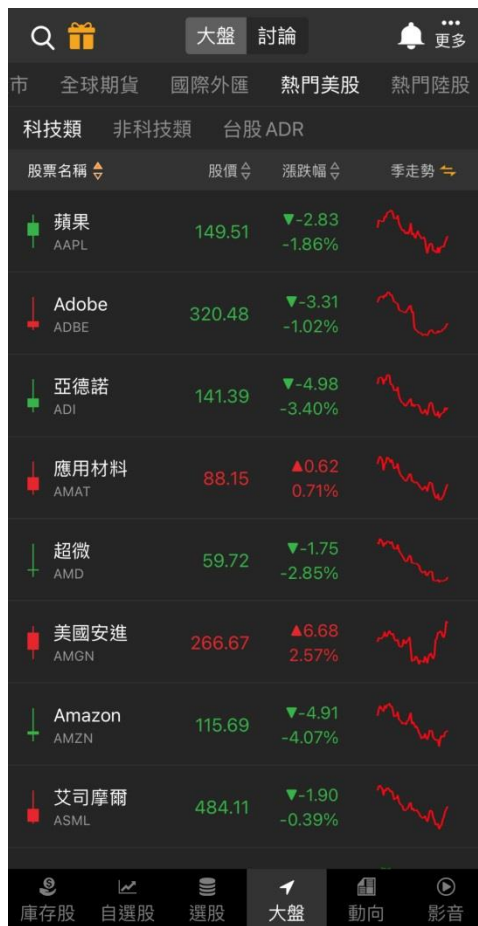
大盤 討論

更多

市 全球期貨 國際外匯 熱門美股 熱門陸股

科技類 非科技類 台股 ADR

| 股票名稱 | 股價 | 漲跌幅 | 季走勢 |
|---|---|---|---|
| 蘋果 AAPL | 149.51 | ▼-2.83 -1.86% | |
| Adobe ADBE | 320.48 | ▼-3.31 -1.02% | |
| 亞德諾 ADI | 141.39 | ▼-4.98 -3.40% | |
| 應用材料 AMAT | 88.15 | ▲0.62 0.71% | |
| 超微 AMD | 59.72 | ▼-1.75 -2.85% | |
| 美國安進 AMGN | 266.67 | ▲6.68 2.57% | |
| Amazon AMZN | 115.69 | ▼-4.91 -4.07% | |
| 艾司摩爾 ASML | 484.11 | ▼-1.90 -0.39% | |

庫存股 自選股 選股 大盤 動向 影音